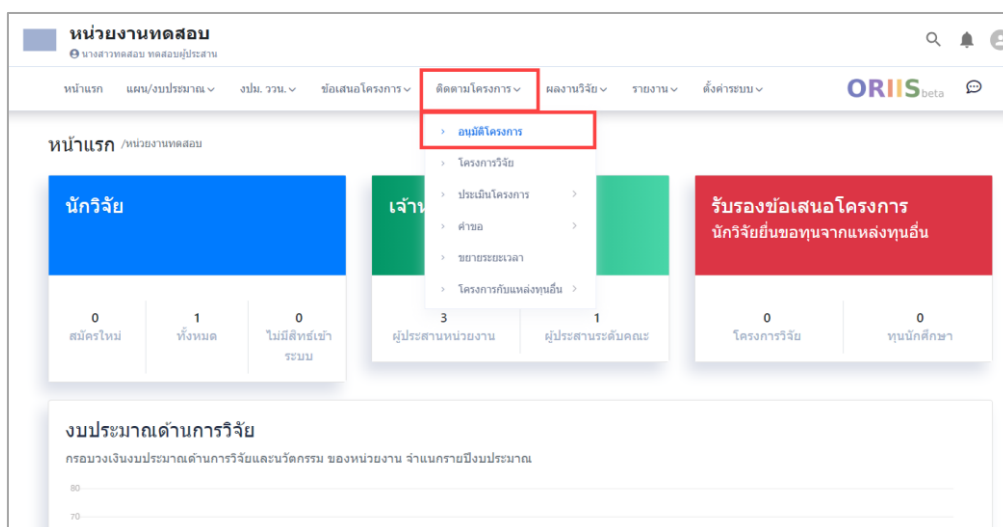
หน่วยงานทดสอบ
นางสาวทดสอบ ทดสอบผู้ประสาน

หน้าแรก แผน/งบประมาณ ∨ งปม. ววน. ∨ ข้อเสนอโครงการ ∨ ติดตามโครงการ ∨ ผลงานวิจัย ∨ รายงาน ∨ ตั้งค่าระบบ ∨ ORIIS beta

หน้าแรก /หน่วยงานทดสอบ

› อนุมัติโครงการ
› โครงการวิจัย
› ประเมินโครงการ ›
› คำขอ ›
› ขยายระยะเวลา
› โครงการกับแหล่งทุนอื่น ›

นักวิจัย
0 สมัครใหม่
1 ทั้งหมด
0 ไม่มีสิทธ์เข้าระบบ

เจ้าห
3 ผู้ประสานหน่วยงาน
1 ผู้ประสานระดับคณะ

รับรองข้อเสนอโครงการ
นักวิจัยยื่นขอทุนจากแหล่งทุนอื่น
0 โครงการวิจัย
0 ทุนนักศึกษา

งบประมาณด้านการวิจัย
กรอบวงเงินงบประมาณด้านการวิจัยและนวัตกรรม ของหน่วยงาน จำแนกรายปีงบประมาณ
80
70